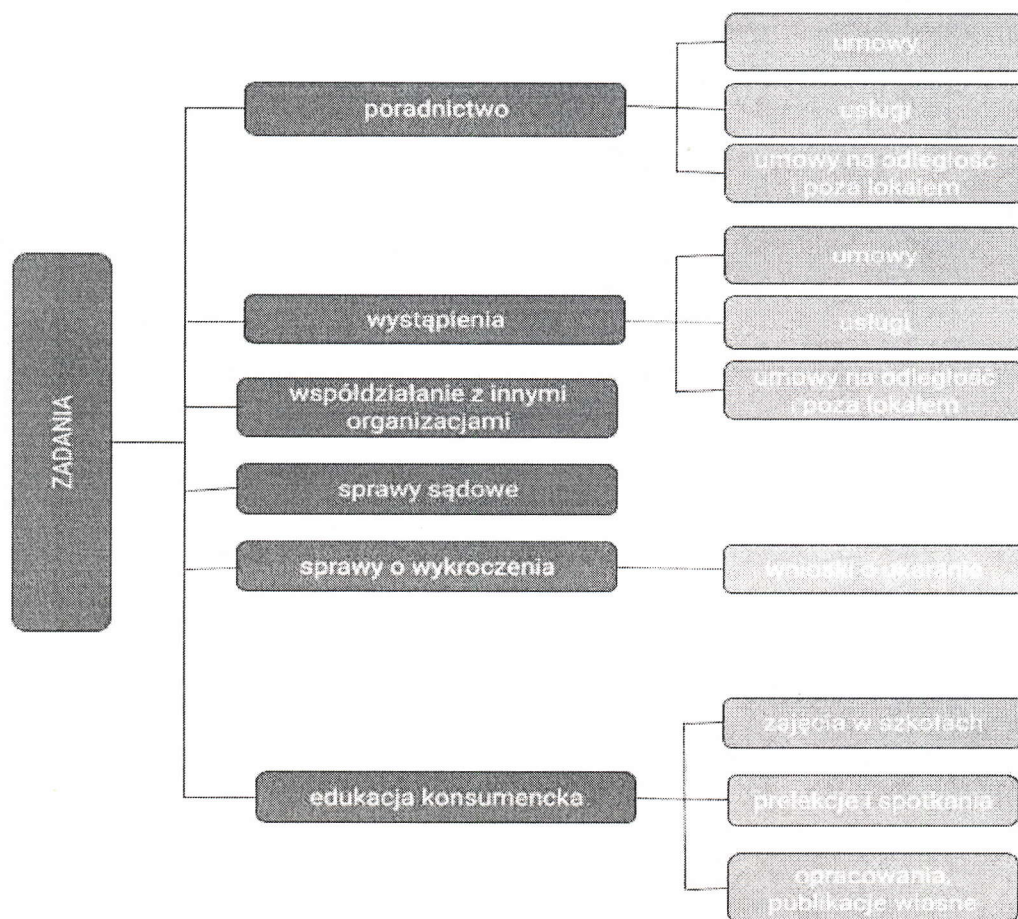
ZADANIA

poradnictwo

umowy

usługi

umowy na odległość i poza lokalem

wystąpienia

umowy

usługi

umowy na odległość i poza lokalem

współdziałanie z innymi organizacjami

sprawy sądowe

sprawy o wykroczenia

wnioski o ukaranie

edukacja konsumencka

zajęcia w szkołach

prelekcje i spotkania

opracowania, publikacje własne